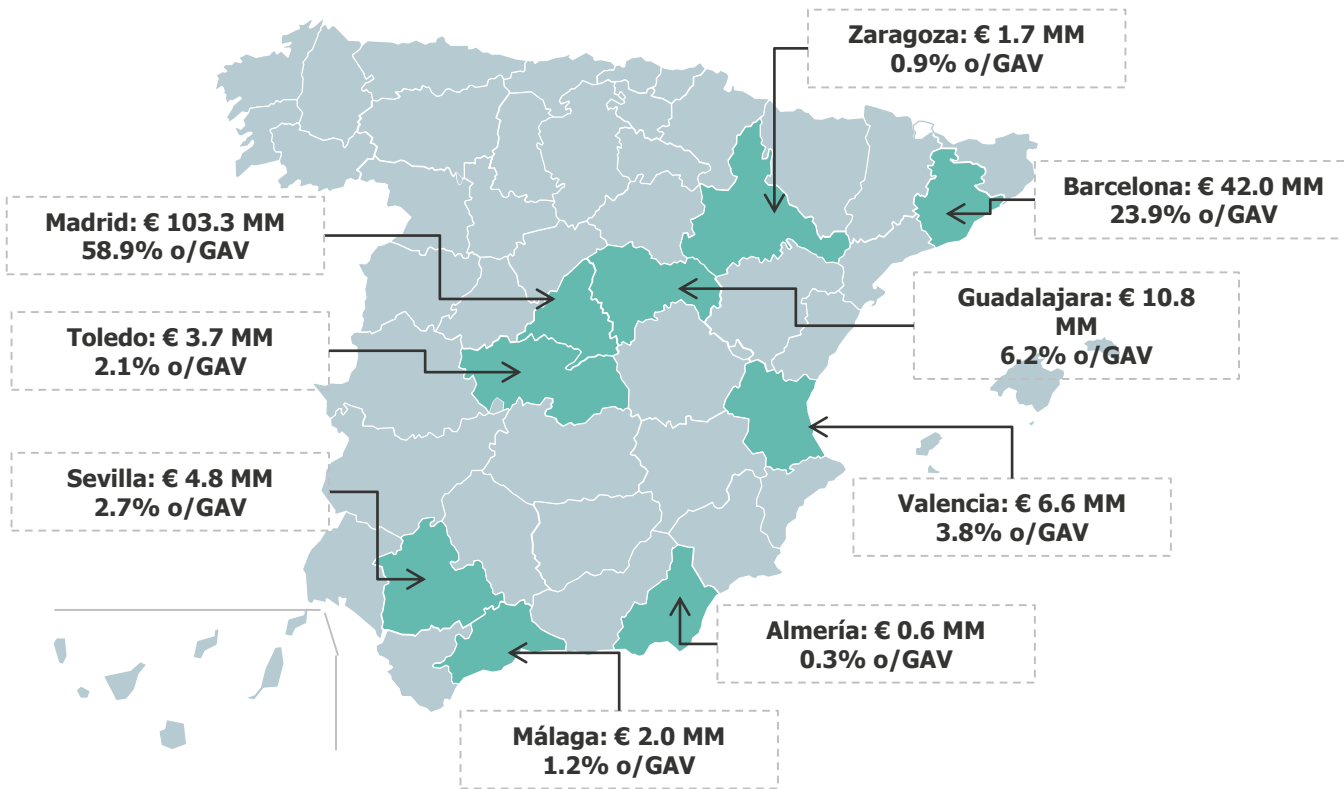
Zaragoza: € 1.7 MM
0.9% o/GAV

Barcelona: € 42.0 MM
23.9% o/GAV

Madrid: € 103.3 MM
58.9% o/GAV

Guadalajara: € 10.8 MM
6.2% o/GAV

Toledo: € 3.7 MM
2.1% o/GAV

Valencia: € 6.6 MM
3.8% o/GAV

Sevilla: € 4.8 MM
2.7% o/GAV

Almería: € 0.6 MM
0.3% o/GAV

Málaga: € 2.0 MM
1.2% o/GAV